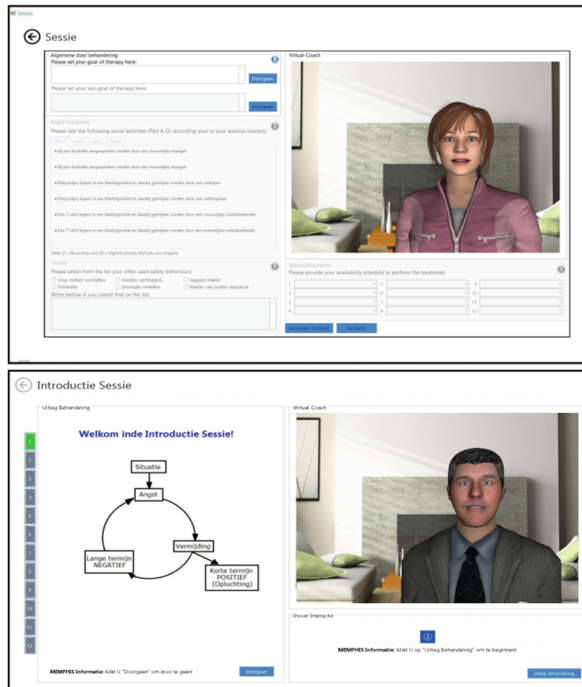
Sessie

Sessie

Algemene doel behandeling
Please set your goal of therapy here:
Doorgaan
Please set your sub-goal of therapy here:
Doorgaan

Angst Hierarchie
Please rate the following social activities (Part A-D) according your to your anxious concern:

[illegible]

Note: 0 = No anxiety and 10 = Highest anxiety that you can imagine

Please select from the list your often used safety behaviours:
Write bellow if you cannot find on the list:

Virtual Coach

Behandelschema
Please provide your availability schedule to perform the treatment:
1.
2.
3.
4.
5.
6.
7.
8.
9.
10.
11.
12.

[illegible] Opslaan

Introductie Sessie

Uitleg Behandeling

Welkom inde Introductie Sessie!

Situatie
Angst
Vermijding
Korte termijn POSITIEF (Opluchting)
Lange termijn NEGATIEF

MEMPHIS Informatie: Klikt U "Doorgaan" om door te gaan!
Doorgaan

Virtual Coach

Invoer Interactie

MEMPHIS Informatie: Klikt U op "Uitleg Behandeling" om te beginnen!
Uitleg Behandeling